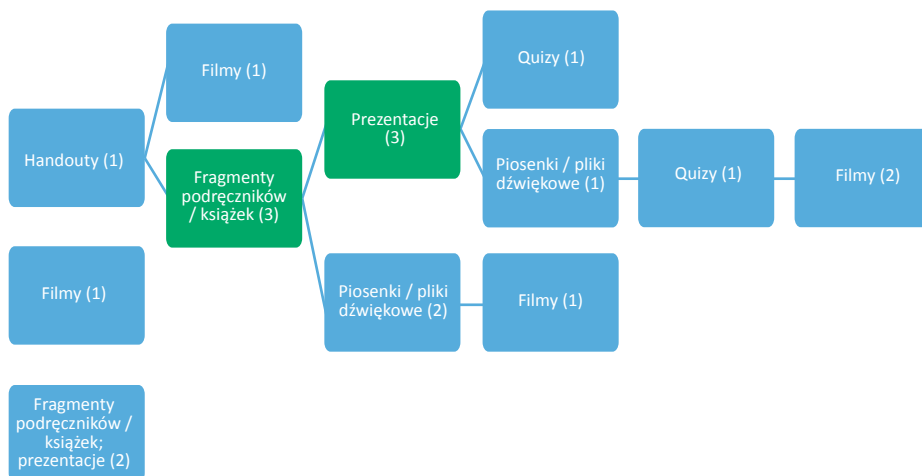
Handouty (1)

Filmy (1)

Fragmenty podręczników / książek (3)

Prezentacje (3)

Quizy (1)

Piosenki / pliki dźwiękowe (1)

Quizy (1)

Filmy (2)

Piosenki / pliki dźwiękowe (2)

Filmy (1)

Filmy (1)

Fragmenty podręczników / książek; prezentacje (2)